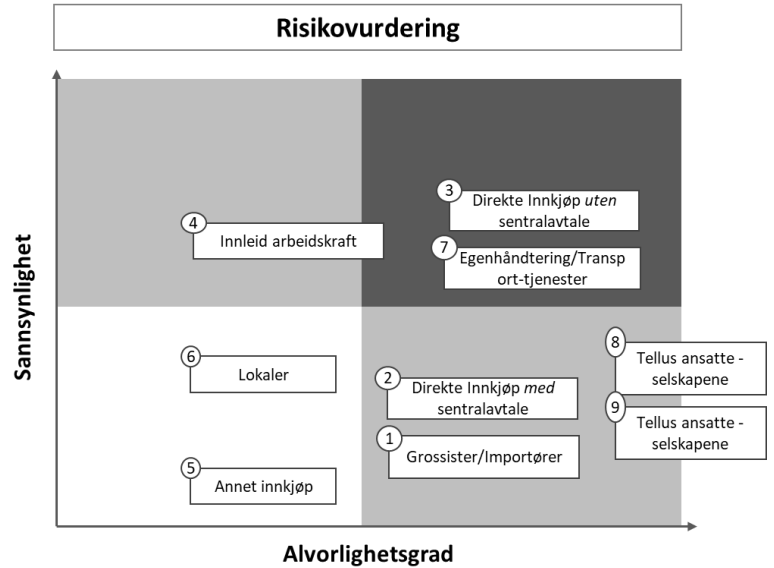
Risikovurdering

Sannsynlighet

3 Direkte Innkjøp *uten* sentralavtale

4 Innleid arbeidskraft

7 Egenhåndtering/Transport-tjenester

6 Lokaler

2 Direkte Innkjøp *med* sentralavtale

8 Tellus ansatte - selskapene

9 Tellus ansatte - selskapene

1 Grossister/Importører

5 Annet innkjøp

Alvorlighetsgrad